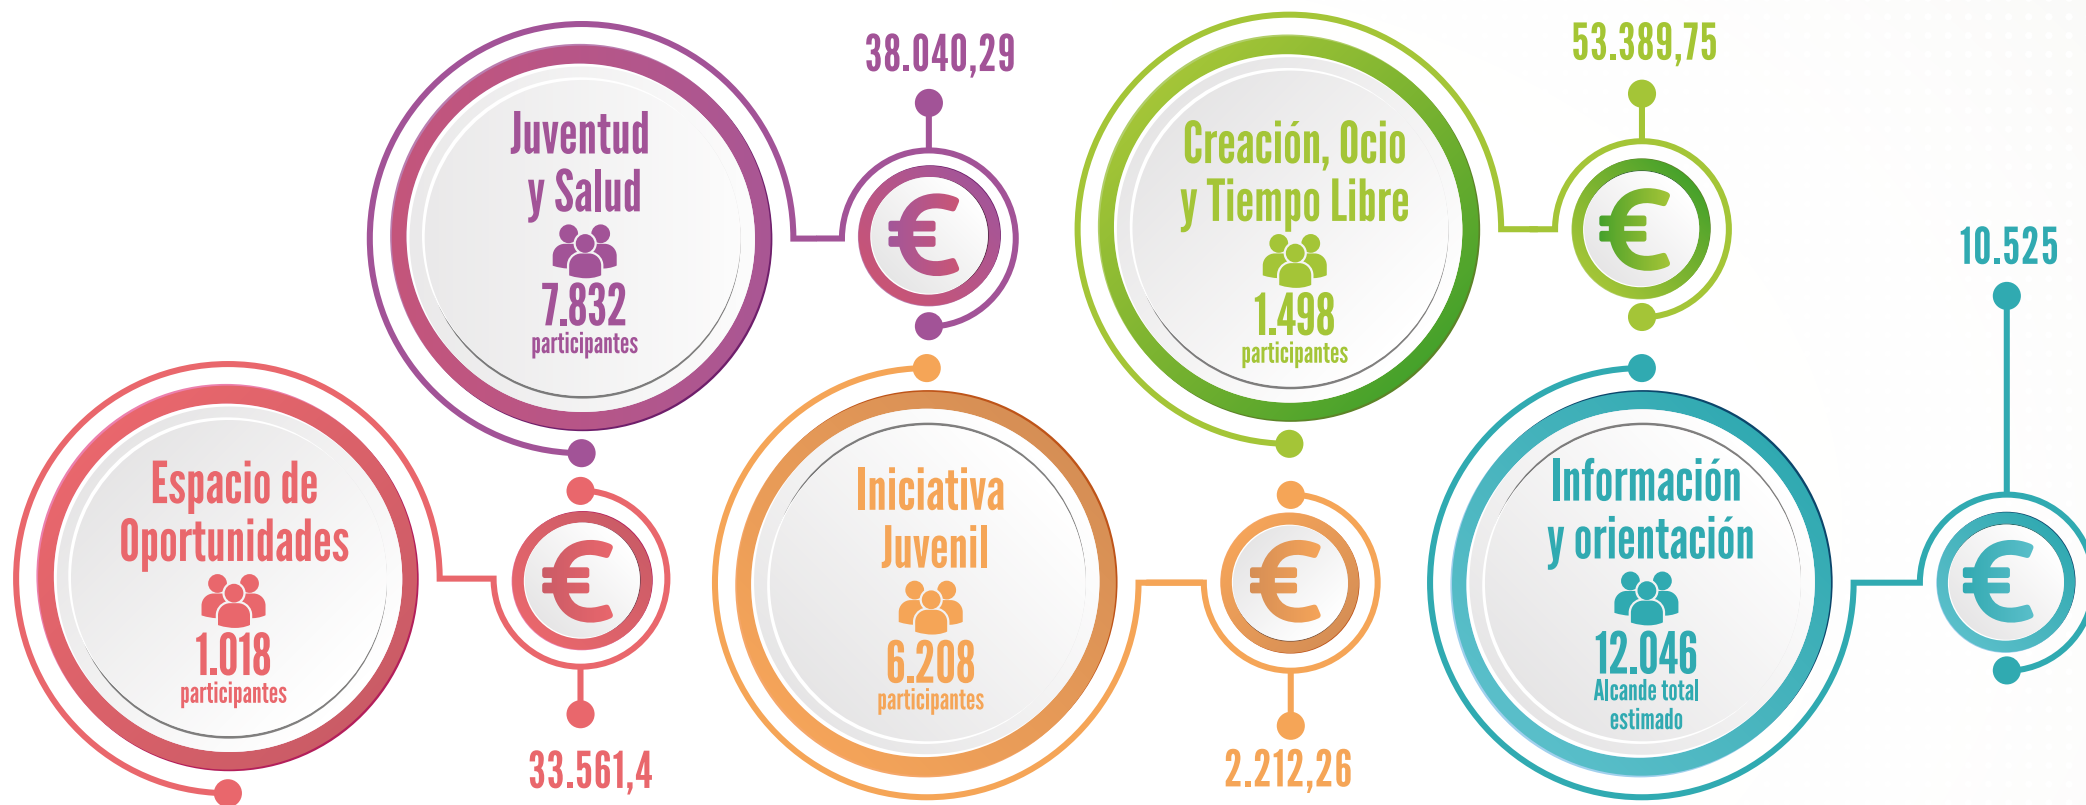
Juventud y Salud
7.832
participantes

38.040,29
€

Creación, Ocio y Tiempo Libre
1.498
participantes

53.389,75
€

10.525

Espacio de Oportunidades
1.018
participantes

€
33.561,4

Iniciativa Juvenil
6.208
participantes

€
2.212,26

Información y orientación
12.046
Alcande total estimado

€